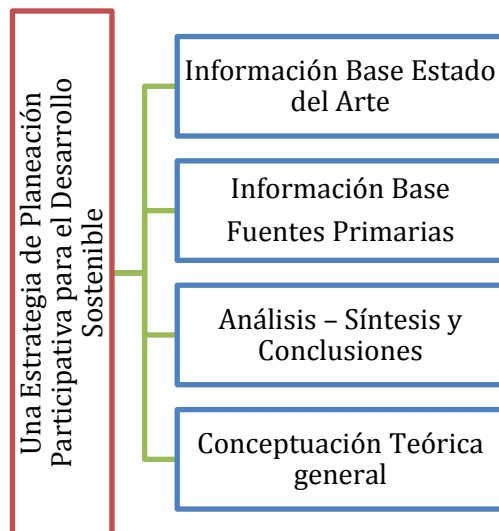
Una Estrategia de Planeación Participativa para el Desarrollo Sostenible

Información Base Estado del Arte

Información Base Fuentes Primarias

Análisis – Síntesis y Conclusiones

Conceptuación Teórica general